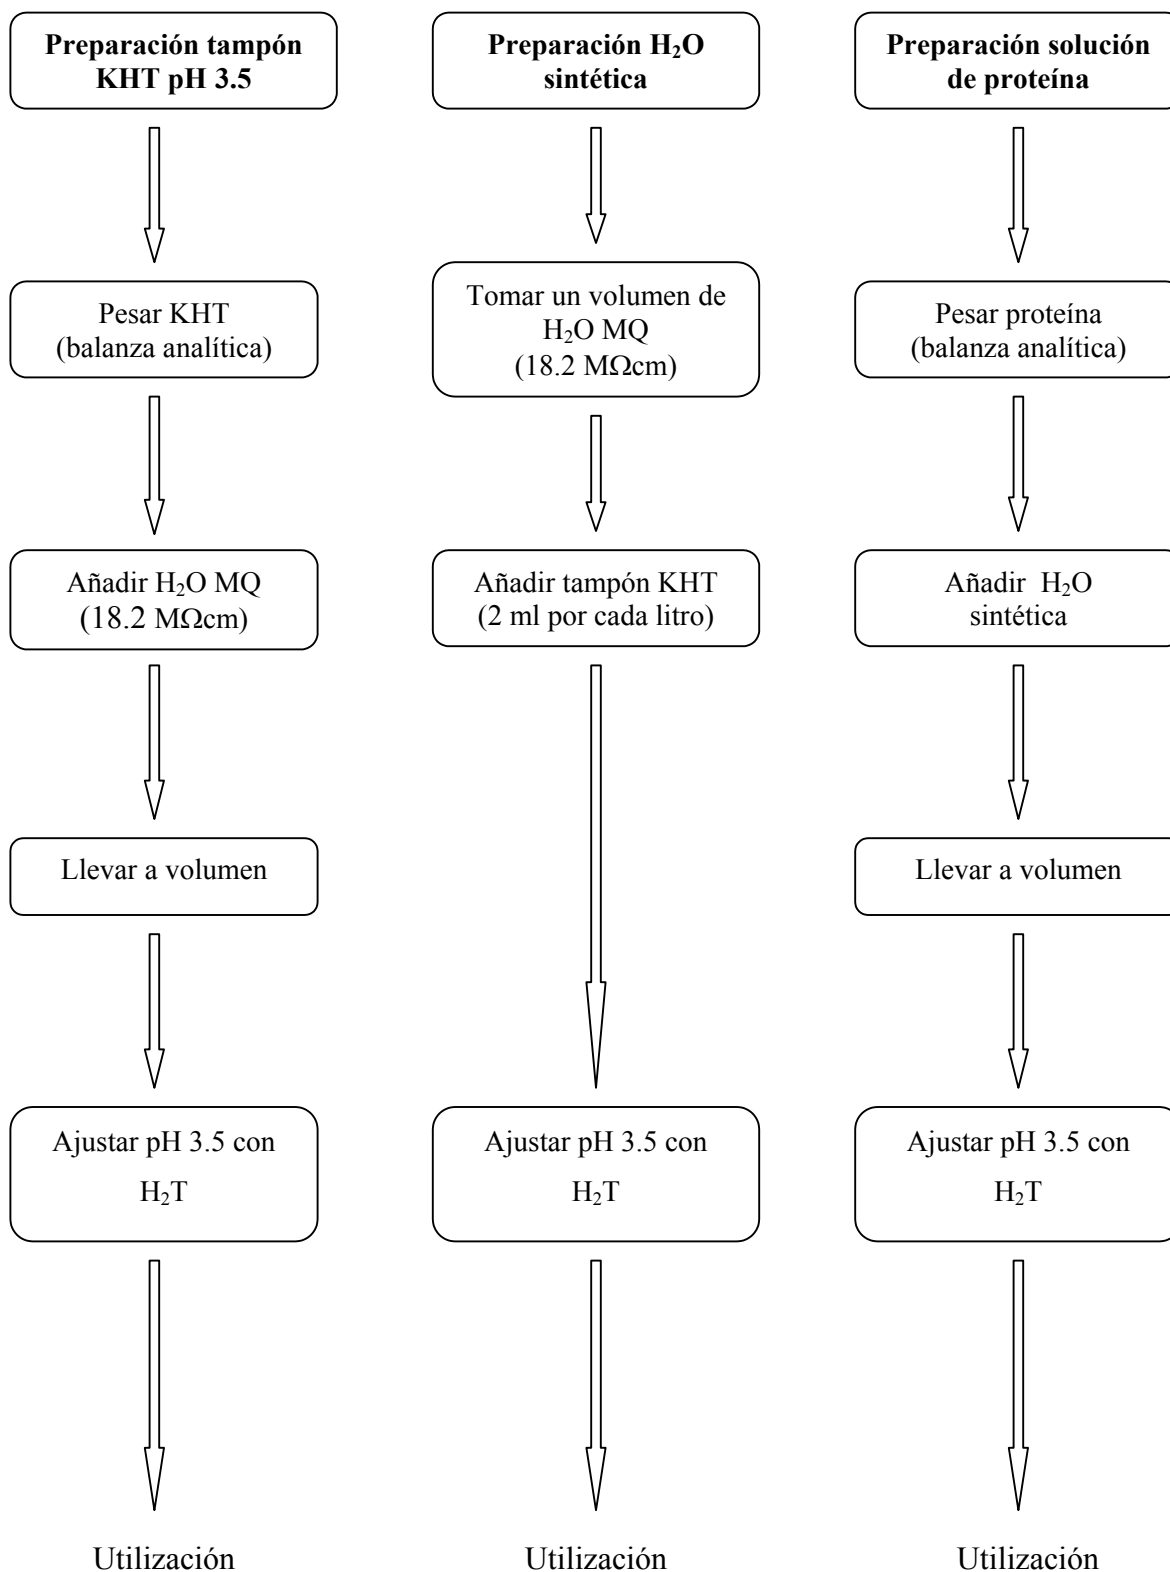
**Preparación tampón KHT pH 3.5**

Pesar KHT (balanza analítica)

Añadir $H_2O$ MQ (18.2 MΩcm)

Llevar a volumen

Ajustar pH 3.5 con $H_2T$

Utilización

**Preparación $H_2O$ sintética**

Tomar un volumen de $H_2O$ MQ (18.2 MΩcm)

Añadir tampón KHT (2 ml por cada litro)

Ajustar pH 3.5 con $H_2T$

Utilización

**Preparación solución de proteína**

Pesar proteína (balanza analítica)

Añadir $H_2O$ sintética

Llevar a volumen

Ajustar pH 3.5 con $H_2T$

Utilización